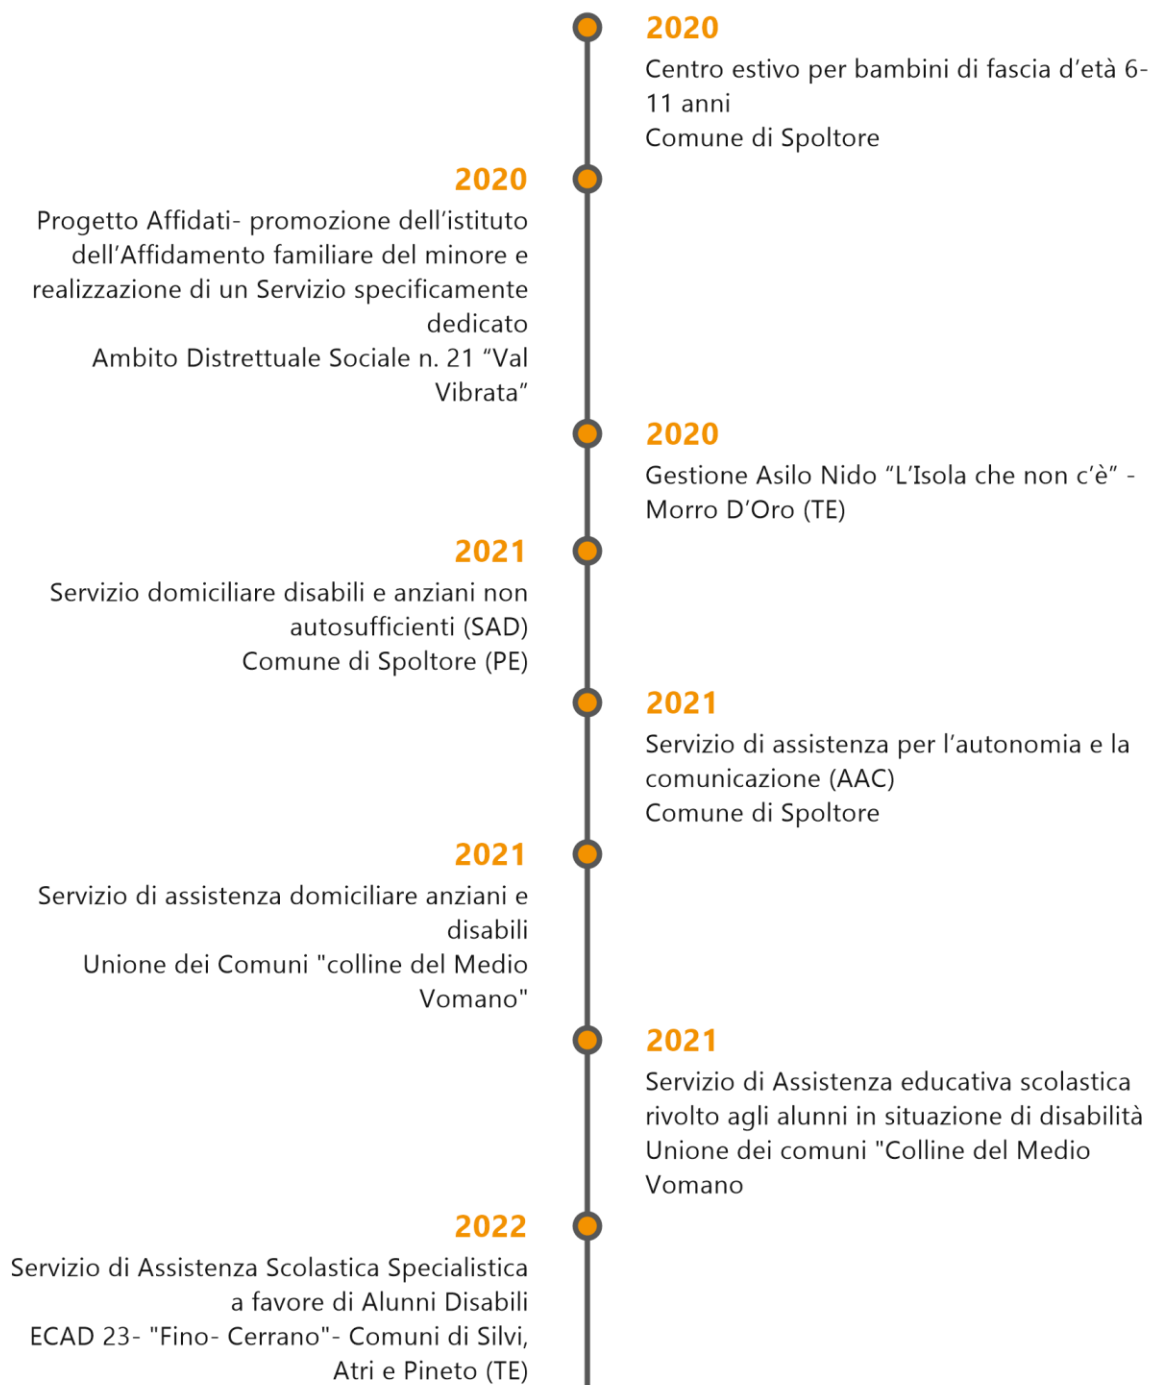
2020
Centro estivo per bambini di fascia d'età 6-11 anni
Comune di Spoltore

2020
Progetto Affidati- promozione dell'istituto dell'Affidamento familiare del minore e realizzazione di un Servizio specificamente dedicato
Ambito Distrettuale Sociale n. 21 "Val Vibrata"

2020
Gestione Asilo Nido "L'Isola che non c'è" - Morro D'Oro (TE)

2021
Servizio domiciliare disabili e anziani non autosufficienti (SAD)
Comune di Spoltore (PE)

2021
Servizio di assistenza per l'autonomia e la comunicazione (AAC)
Comune di Spoltore

2021
Servizio di assistenza domiciliare anziani e disabili
Unione dei Comuni "colline del Medio Vomano"

2021
Servizio di Assistenza educativa scolastica rivolto agli alunni in situazione di disabilità
Unione dei comuni "Colline del Medio Vomano

2022
Servizio di Assistenza Scolastica Specialistica a favore di Alunni Disabili
ECAD 23- "Fino- Cerrano"- Comuni di Silvi, Atri e Pineto (TE)